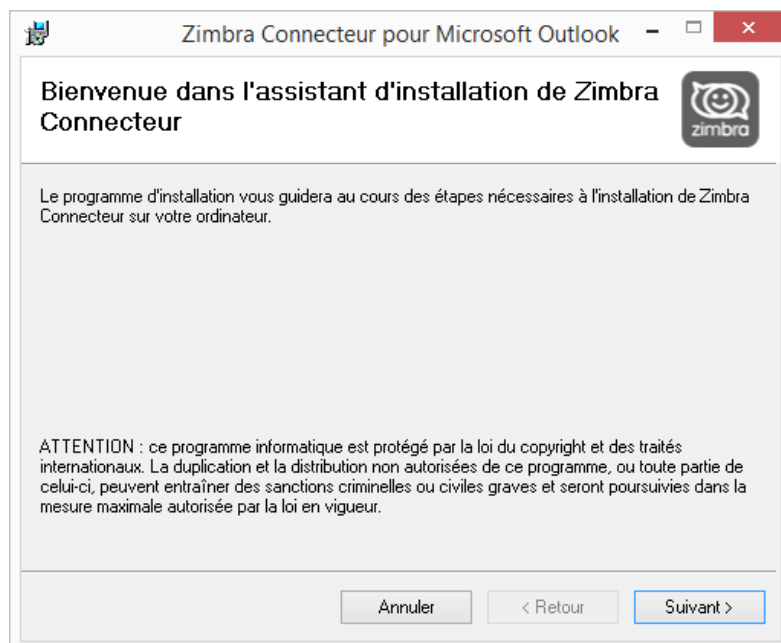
Zimbra Connecteur pour Microsoft Outlook

Bienvenue dans l'assistant d'installation de Zimbra Connecteur

zimbra

Le programme d'installation vous guidera au cours des étapes nécessaires à l'installation de Zimbra Connecteur sur votre ordinateur.

ATTENTION : ce programme informatique est protégé par la loi du copyright et des traités internationaux. La duplication et la distribution non autorisées de ce programme, ou toute partie de celui-ci, peuvent entraîner des sanctions criminelles ou civiles graves et seront poursuivies dans la mesure maximale autorisée par la loi en vigueur.

Annuler < Retour Suivant >